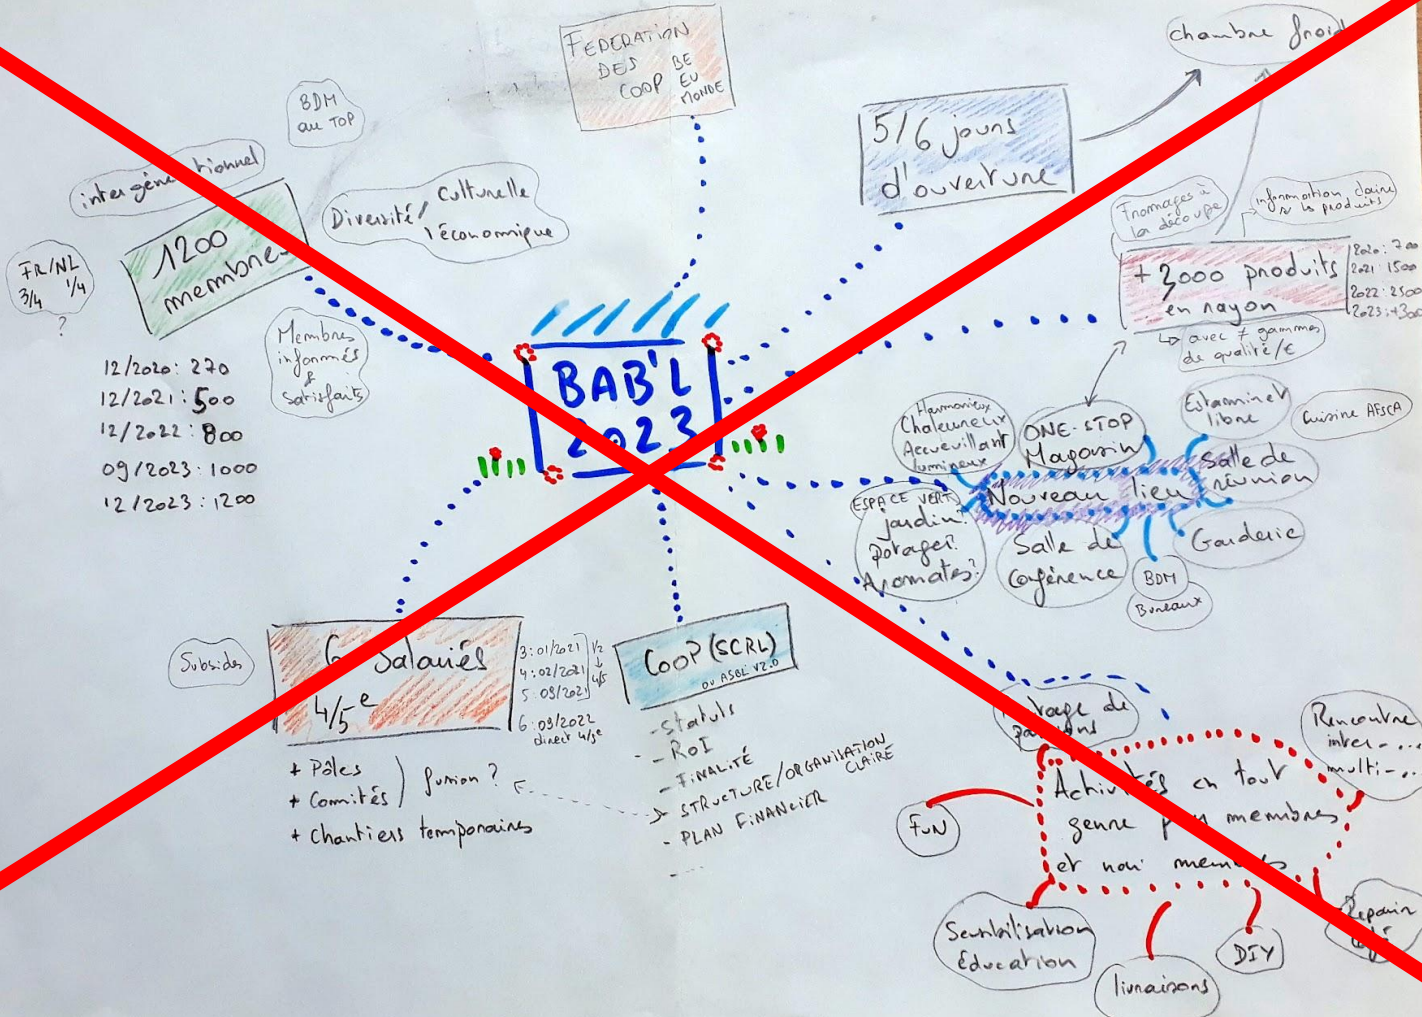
FEDERATION DES COOP BE EU MONDE

BDM au TOP

chambre froid

intergénérationnel

Diversité Culturelle / l'économique

5/6 jours d'ouverture

Fromages à la découpe

information claire sur les produits

FR/NL 3/4 1/4 ?

1200 membres

Membres informés & satisfaits

+3000 produits en rayon

↳ avec ≠ gammes de qualité/€

2020: 700
2021: 1500
2022: 2500
2023: +3000

12/2020: 270
12/2021: 500
12/2022: 800
09/2023: 1000
12/2023: 1200

BAB'L 2023

Harmonieux Chaleureux Accueillant lumineux

ONE-STOP Magasin

Examinateur libre

Cuisine AFSCA

Salle de réunion

ESPACE VERT jardin potager Aromates?

Nouveau lieu

Salle de conférence

Garderie

BDM

Bureaux

Subsides

6 Salariés 4/5e

3: 01/2021
4: 02/2021
5: 09/2021
6: 09/2022 direct 4/5e
1/2 ↓ 4/5

COOP (SCRL) ou ASBL V2.0

- Statuts
- RoI
- FINALITÉ
- STRUCTURE/ORGANISATION CLAIRE
- PLAN FINANCIER

+ Pôles
+ Comités
+ Chantiers temporaires

fusion ?

Voyage de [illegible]

Rencontre inter-... multi-...

Activités en tout genre pour membres et non membres

FuN

Sensibilisation Education

DIY

livraisons

Repair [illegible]